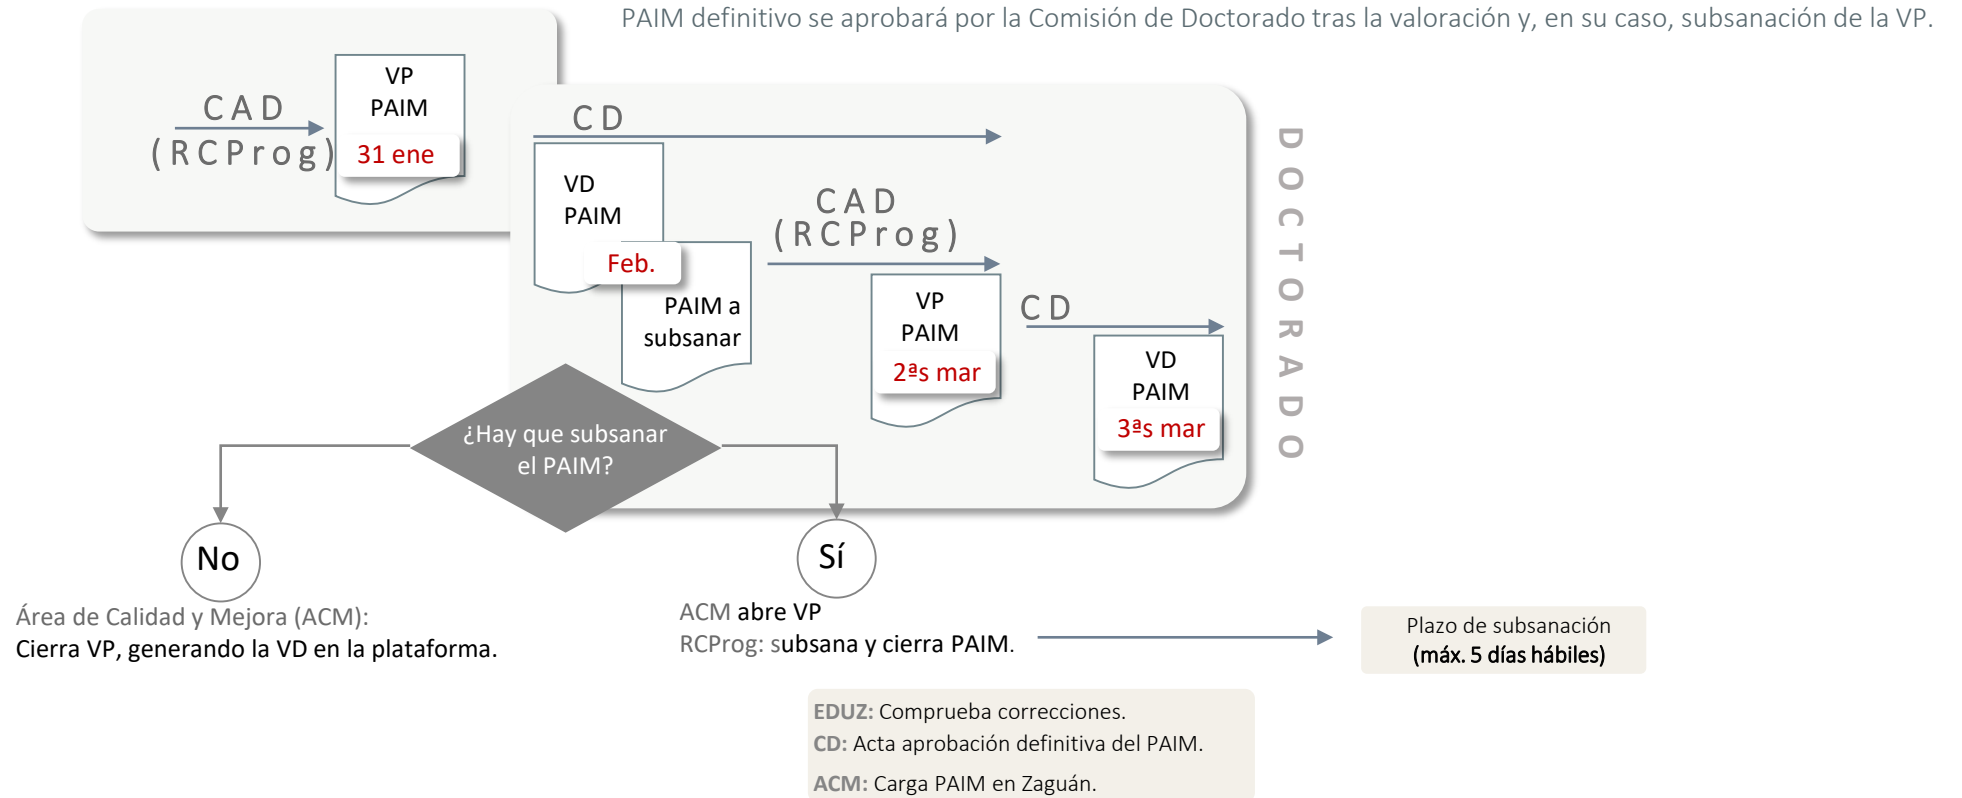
PAIM definitivo se aprobará por la Comisión de Doctorado tras la valoración y, en su caso, subsanación de la VP.

CAD (RCProg)

VP PAIM 31 ene

CD

VD PAIM Feb.

PAIM a subsanar

CAD (RCProg)

VP PAIM 2ªs mar

CD

VD PAIM 3ªs mar

DOCTORADO

¿Hay que subsanar el PAIM?

No

Área de Calidad y Mejora (ACM):
Cierra VP, generando la VD en la plataforma.

Sí

ACM abre VP
RCProg: subsana y cierra PAIM.

Plazo de subsanación (máx. 5 días hábiles)

EDUZ: Comprueba correcciones.
CD: Acta aprobación definitiva del PAIM.
ACM: Carga PAIM en Zaguán.